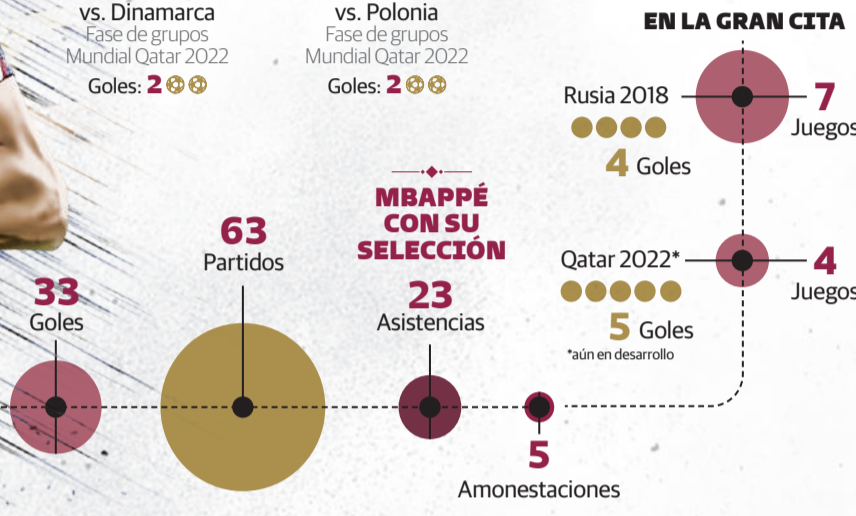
vs. Dinamarca
Fase de grupos
Mundial Qatar 2022
Goles: 2

vs. Polonia
Fase de grupos
Mundial Qatar 2022
Goles: 2

EN LA GRAN CITA

Rusia 2018
4 Goles
7
Juegos

Qatar 2022*
5 Goles
*aún en desarrollo
4
Juegos

MBAPPÉ CON SU SELECCIÓN

33
Goles

63
Partidos

23
Asistencias

5
Amonestaciones